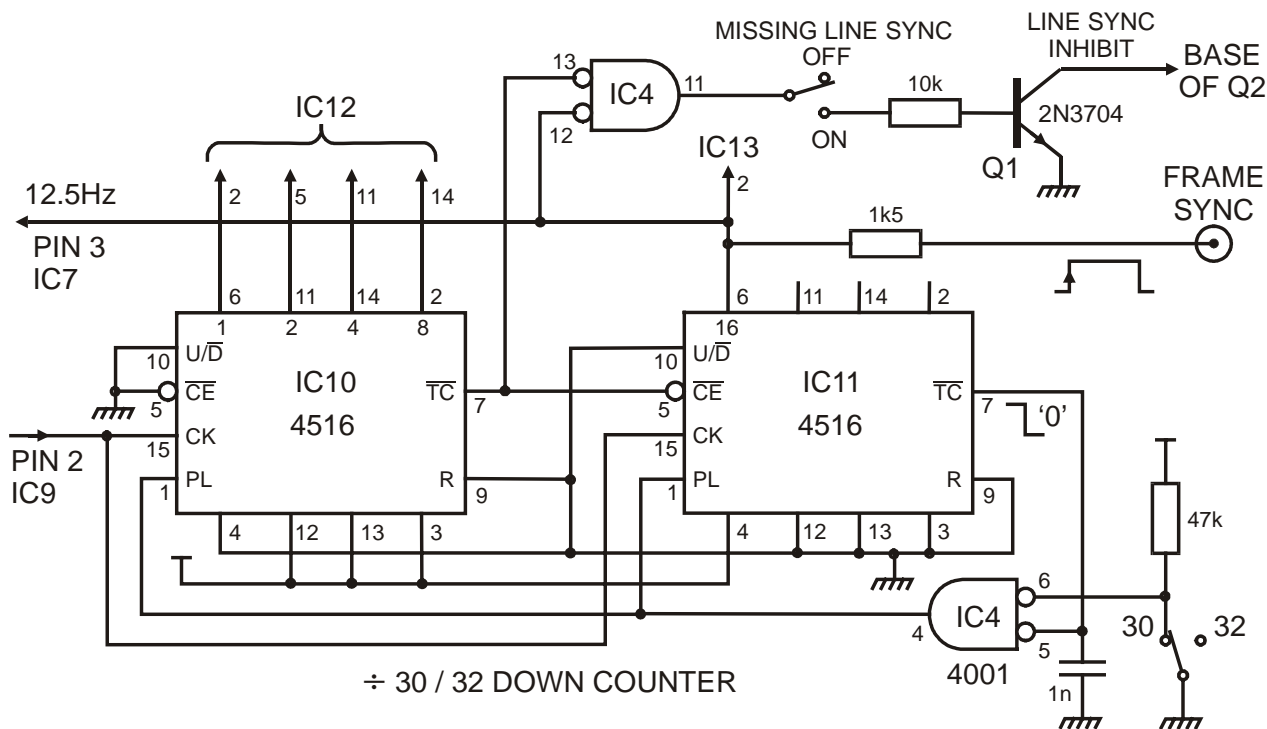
MISSING LINE SYNC
OFF
ON
LINE SYNC INHIBIT
BASE OF Q2
10k
2N3704
Q1
13
IC4
11
12
IC12
IC13
2
12.5Hz
PIN 3
IC7
2
5
11
14
FRAME SYNC
1k5
6
11
14
2
6
11
14
2
1
2
4
8
16
10
$U/\overline{D}$
IC10
4516
5
$\overline{CE}$
CK
15
PL
1
$\overline{TC}$
7
R
9
4
12
13
3
10
$U/\overline{D}$
IC11
4516
5
$\overline{CE}$
CK
15
PL
1
$\overline{TC}$
7
'0'
R
9
4
12
13
3
PIN 2
IC9
47k
6
IC4
4
5
4001
30
32
1n
÷ 30 / 32 DOWN COUNTER